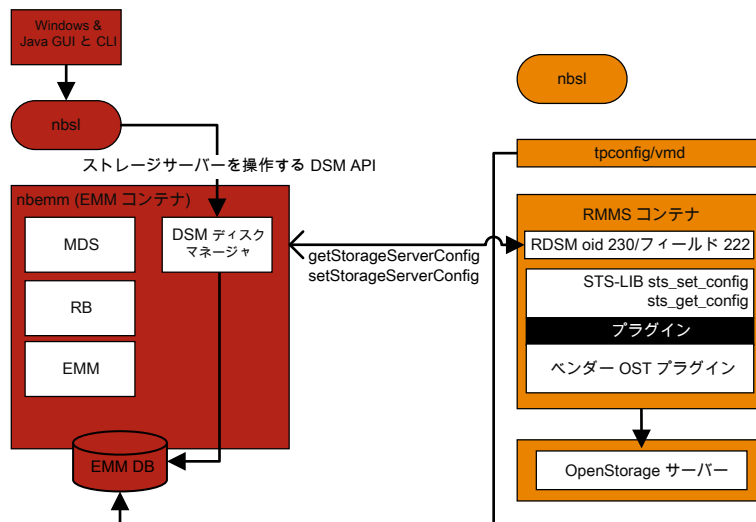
Windows & Java GUI と CLI

nbsl

ストレージサーバーを操作する DSM API

nbemm (EMM コンテナ)

MDS

DSM ディスクマネージャ

RB

EMM

EMM DB

getStorageServerConfig
setStorageServerConfig

nbsl

tpconfig/vmd

RMMS コンテナ

RDSM oid 230/フィールド 222

STS-LIB sts_set_config
sts_get_config

プラグイン

ベンダー OST プラグイン

OpenStorage サーバー